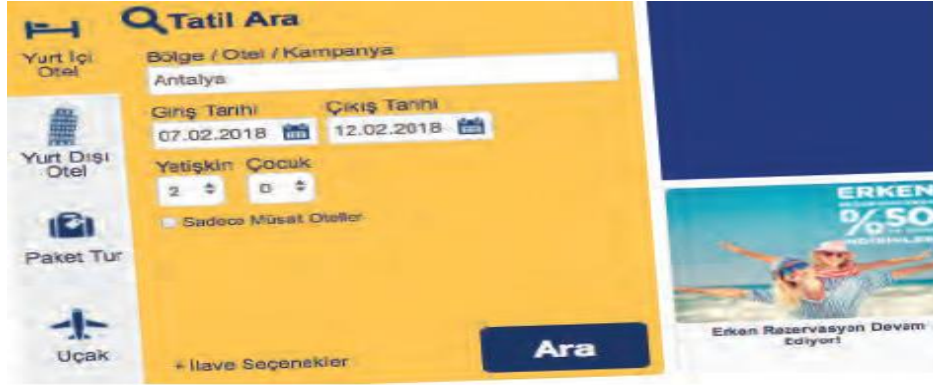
Yurt İçi Otel

Yurt Dışı Otel

Paket Tur

Uçak

Tatil Ara

Bölge / Otel / Kampanya

Antalya

Giriş Tarihi

07.02.2018

Çıkış Tarihi

12.02.2018

Yetişkin

2

Çocuk

0

Sadece Müsait Oteller

+ İlave Seçenekler

Ara

ERKEN

%50

İNDİRİMLER

Erken Rezervasyon Devam Ediyor!